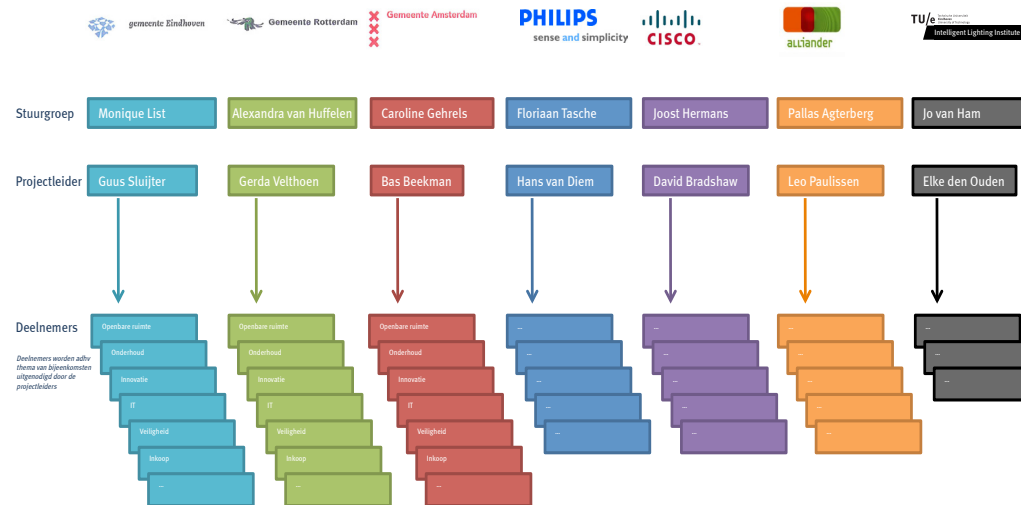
gemeente Eindhoven Gemeente Rotterdam Gemeente Amsterdam PHILIPS sense and simplicity CISCO alliander TU/e Technische Universiteit Eindhoven University of Technology Intelligent Lighting Institute

| Stuurgroep | Monique List | Alexandra van Huffelen | Caroline Gehrels | Floriaan Tasche | Joost Hermans | Pallas Agterberg | Jo van Ham |
|---|---|---|---|---|---|---|---|
| Projectleider | Guus Sluijter | Gerda Velthoen | Bas Beekman | Hans van Diem | David Bradshaw | Leo Paulissen | Elke den Ouden |

Deelnemers

Deelnemers worden adhv thema van bijeenkomsten uitgenodigd door de projectleiders

Openbare ruimte
Onderhoud
Innovatie
IT
Veiligheid
Inkoop
...

Openbare ruimte
Onderhoud
Innovatie
IT
Veiligheid
Inkoop
...

Openbare ruimte
Onderhoud
Innovatie
IT
Veiligheid
Inkoop
...

...
...
...
...
...

...
...
...
...
...

...
...
...
...
...

...
...
...